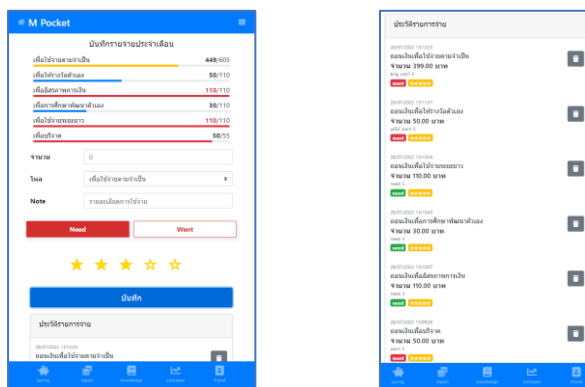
M Pocket

บันทึกรายจ่ายประจำเดือน

เพื่อใช้จ่ายตามจำเป็น 449/605

เพื่อให้รางวัลตัวเอง 50/110

เพื่ออิสรภาพทางการเงิน 110/110

เพื่อการศึกษาพัฒนาตัวเอง 30/110

เพื่อใช้จ่ายระยะยาว 110/110

เพื่อบริจาค 50/55

จำนวน 0

ไหล เพื่อใช้จ่ายตามจำเป็น

Note รายละเอียดการใช้จ่าย

Need

Want

★ ★ ★ ☆ ☆

บันทึก

ประวัติรายการจ่าย

28/07/2022 13:13:23
ถอนเงินเพื่อใช้จ่ายตามจำเป็น

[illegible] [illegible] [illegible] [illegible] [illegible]

ประวัติรายการจ่าย

28/07/2022 13:13:23
ถอนเงินเพื่อใช้จ่ายตามจำเป็น
จำนวน 399.00 บาท
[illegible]
want

28/07/2022 13:11:01
ถอนเงินเพื่อให้รางวัลตัวเอง
จำนวน 50.00 บาท
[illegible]
want

28/07/2022 13:10:04
ถอนเงินเพื่อใช้จ่ายระยะยาว
จำนวน 110.00 บาท
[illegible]
need

28/07/2022 13:10:43
ถอนเงินเพื่อการศึกษาพัฒนาตัวเอง
จำนวน 30.00 บาท
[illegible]
need

28/07/2022 13:10:07
ถอนเงินเพื่ออิสรภาพทางการเงิน
จำนวน 110.00 บาท
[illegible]
need

28/07/2022 13:09:26
ถอนเงินเพื่อบริจาค
จำนวน 50.00 บาท
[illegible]
want

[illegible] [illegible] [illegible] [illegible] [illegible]